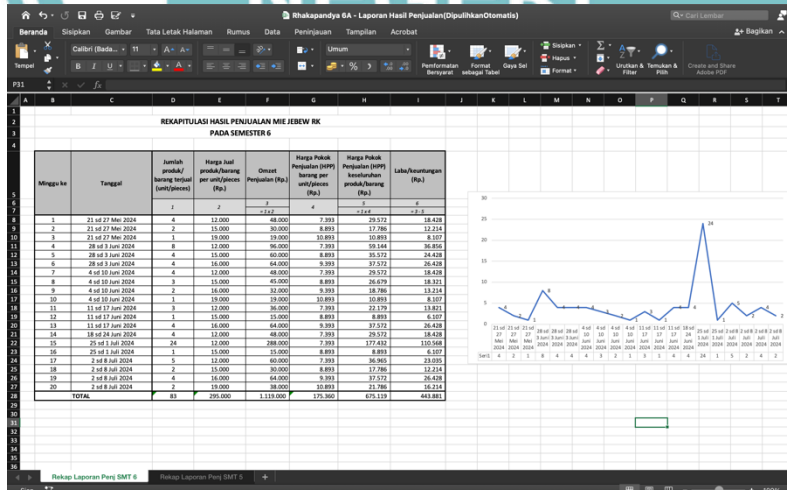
Rhakapandya 6A - Laporan Hasil Penjualan(DipulihkanOtomatis)

Cari Lembar

Beranda Sisipkan Gambar Tata Letak Halaman Rumus Data Peninjauan Tampilan Acrobat

Bagikan

Tempel

Calibri (Bada... 11

Umum

Pemformatan Bersyarat

Format sebagai Tabel

Gaya Sel

Sisipkan

Hapus

Format

Urutkan & Filter

Temukan & Pilih

Create and Share Adobe PDF

P31

REKAPITULASI HASIL PENJUALAN MIE JEBEW RK

PADA SEMESTER 6

| Minggu ke | Tanggal | Jumlah produk/ barang terjual (unit/pieces) | Harga Jual produk/barang per unit/pieces (Rp.) | Omset Penjualan (Rp.) | Harga Pokok Penjualan (HPP) barang per unit/pieces (Rp.) | Harga Pokok Penjualan (HPP) keseluruhan produk/barang (Rp.) | Laba/keuntungan (Rp.) |
|---|---|---|---|---|---|---|---|
| | | 1 | 2 | 3 = 1 x 2 | 4 | 5 = 1 x 4 | 6 = 3 - 5 |
| 1 | 21 sd 27 Mei 2024 | 4 | 12.000 | 48.000 | 7.393 | 29.572 | 18.428 |
| 2 | 21 sd 27 Mei 2024 | 2 | 15.000 | 30.000 | 8.893 | 17.786 | 12.214 |
| 3 | 21 sd 27 Mei 2024 | 1 | 19.000 | 19.000 | 10.893 | 10.893 | 8.107 |
| 4 | 28 sd 3 Juni 2024 | 8 | 12.000 | 96.000 | 7.393 | 59.144 | 36.856 |
| 5 | 28 sd 3 Juni 2024 | 4 | 15.000 | 60.000 | 8.893 | 35.572 | 24.428 |
| 6 | 28 sd 3 Juni 2024 | 4 | 16.000 | 64.000 | 9.393 | 37.572 | 26.428 |
| 7 | 4 sd 10 Juni 2024 | 4 | 12.000 | 48.000 | 7.393 | 29.572 | 18.428 |
| 8 | 4 sd 10 Juni 2024 | 3 | 15.000 | 45.000 | 8.893 | 26.679 | 18.321 |
| 9 | 4 sd 10 Juni 2024 | 2 | 16.000 | 32.000 | 9.393 | 18.786 | 13.214 |
| 10 | 4 sd 10 Juni 2024 | 1 | 19.000 | 19.000 | 10.893 | 10.893 | 8.107 |
| 11 | 11 sd 17 Juni 2024 | 3 | 12.000 | 36.000 | 7.393 | 22.179 | 13.821 |
| 12 | 11 sd 17 Juni 2024 | 1 | 15.000 | 15.000 | 8.893 | 8.893 | 6.107 |
| 13 | 11 sd 17 Juni 2024 | 4 | 16.000 | 64.000 | 9.393 | 37.572 | 26.428 |
| 14 | 18 sd 24 Juni 2024 | 4 | 12.000 | 48.000 | 7.393 | 29.572 | 18.428 |
| 15 | 25 sd 1 Juli 2024 | 24 | 12.000 | 288.000 | 7.393 | 177.432 | 110.568 |
| 16 | 25 sd 1 Juli 2024 | 1 | 15.000 | 15.000 | 8.893 | 8.893 | 6.107 |
| 17 | 2 sd 8 Juli 2024 | 5 | 12.000 | 60.000 | 7.393 | 36.965 | 23.035 |
| 18 | 2 sd 8 Juli 2024 | 2 | 15.000 | 30.000 | 8.893 | 17.786 | 12.214 |
| 19 | 2 sd 8 Juli 2024 | 4 | 16.000 | 64.000 | 9.393 | 37.572 | 26.428 |
| 20 | 2 sd 8 Juli 2024 | 2 | 19.000 | 38.000 | 10.893 | 21.786 | 16.214 |
| TOTAL | | 83 | 295.000 | 1.119.000 | 175.360 | 675.119 | 443.881 |

30
25
20
15
10
5
0

4 2 1 8 4 4 4 3 2 1 3 1 4 4 24 1 5 2 4 2

| | 21 sd 27 Mei 2024 | 21 sd 27 Mei 2024 | 21 sd 27 Mei 2024 | 28 sd 3 Juni 2024 | 28 sd 3 Juni 2024 | 28 sd 3 Juni 2024 | 4 sd 10 Juni 2024 | 4 sd 10 Juni 2024 | 4 sd 10 Juni 2024 | 4 sd 10 Juni 2024 | 11 sd 17 Juni 2024 | 11 sd 17 Juni 2024 | 11 sd 17 Juni 2024 | 18 sd 24 Juni 2024 | 25 sd 1 Juli 2024 | 25 sd 1 Juli 2024 | 2 sd 8 Juli 2024 | 2 sd 8 Juli 2024 | 2 sd 8 Juli 2024 | 2 sd 8 Juli 2024 |
|---|---|---|---|---|---|---|---|---|---|---|---|---|---|---|---|---|---|---|---|---|
| Seri1 | 4 | 2 | 1 | 8 | 4 | 4 | 4 | 3 | 2 | 1 | 3 | 1 | 4 | 4 | 24 | 1 | 5 | 2 | 4 | 2 |

Rekap Laporan Penj SMT 6 Rekap Laporan Penj SMT 5 +